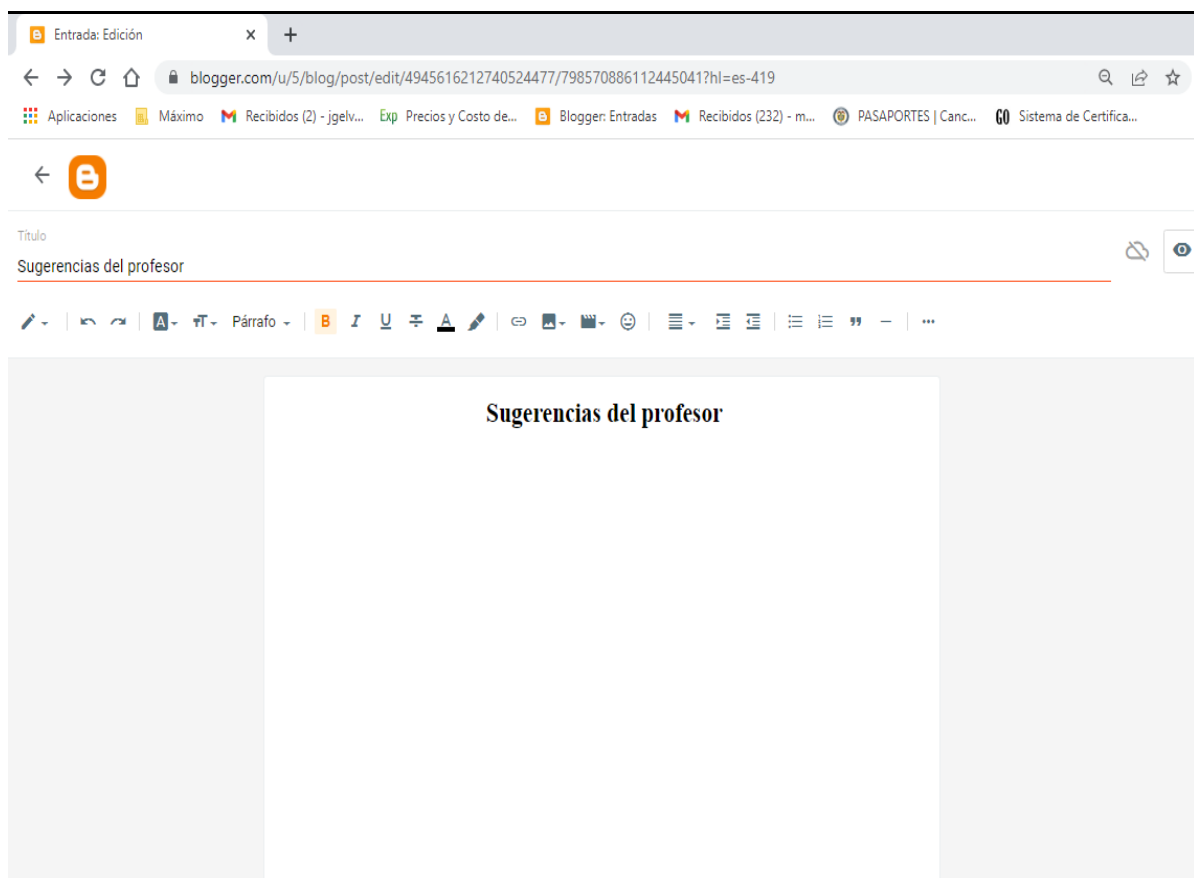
Entrada: Edición ×

blogger.com/u/5/blog/post/edit/4945616212740524477/798570886112445041?hl=es-419

Aplicaciones Máximo Recibidos (2) - jgelv... Exp Precios y Costo de... Blogger: Entradas Recibidos (232) - m... PASAPORTES | Canc... GO Sistema de Certifica...

Título
Sugerencias del profesor

Párrafo B I U

Sugerencias del profesor